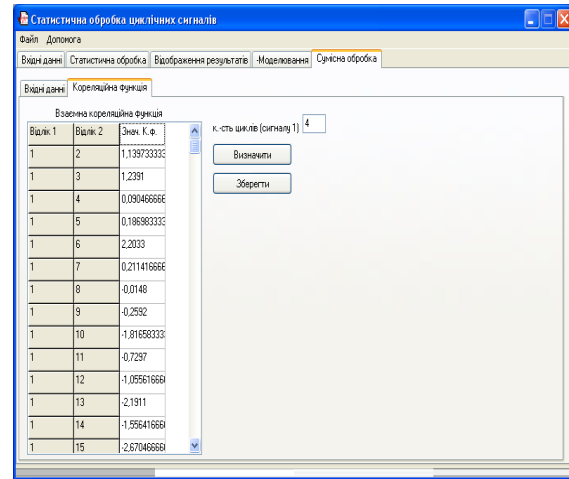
Статистична обробка циклічних сигналів

Файл Допомога

Вхідні данні | Статистична обробка | Відображення результатів | Моделювання | Сумісна обробка

Вхідні данні | Кореляційна функція

Взаємна кореляційна функція

| Відлік 1 | Відлік 2 | Знач. К.ф. |
|---|---|---|
| 1 | 2 | 1,139733333 |
| 1 | 3 | 1,2391 |
| 1 | 4 | 0,090466666 |
| 1 | 5 | 0,186983333 |
| 1 | 6 | 2,2033 |
| 1 | 7 | 0,211416666 |
| 1 | 8 | -0,0148 |
| 1 | 9 | -0,2592 |
| 1 | 10 | -1,81658333 |
| 1 | 11 | -0,7297 |
| 1 | 12 | -1,05561666 |
| 1 | 13 | -2,1911 |
| 1 | 14 | -1,55641666 |
| 1 | 15 | -2,67046666 |

к.-сть циклів (сигналу 1) 4

Визначити

Зберегти